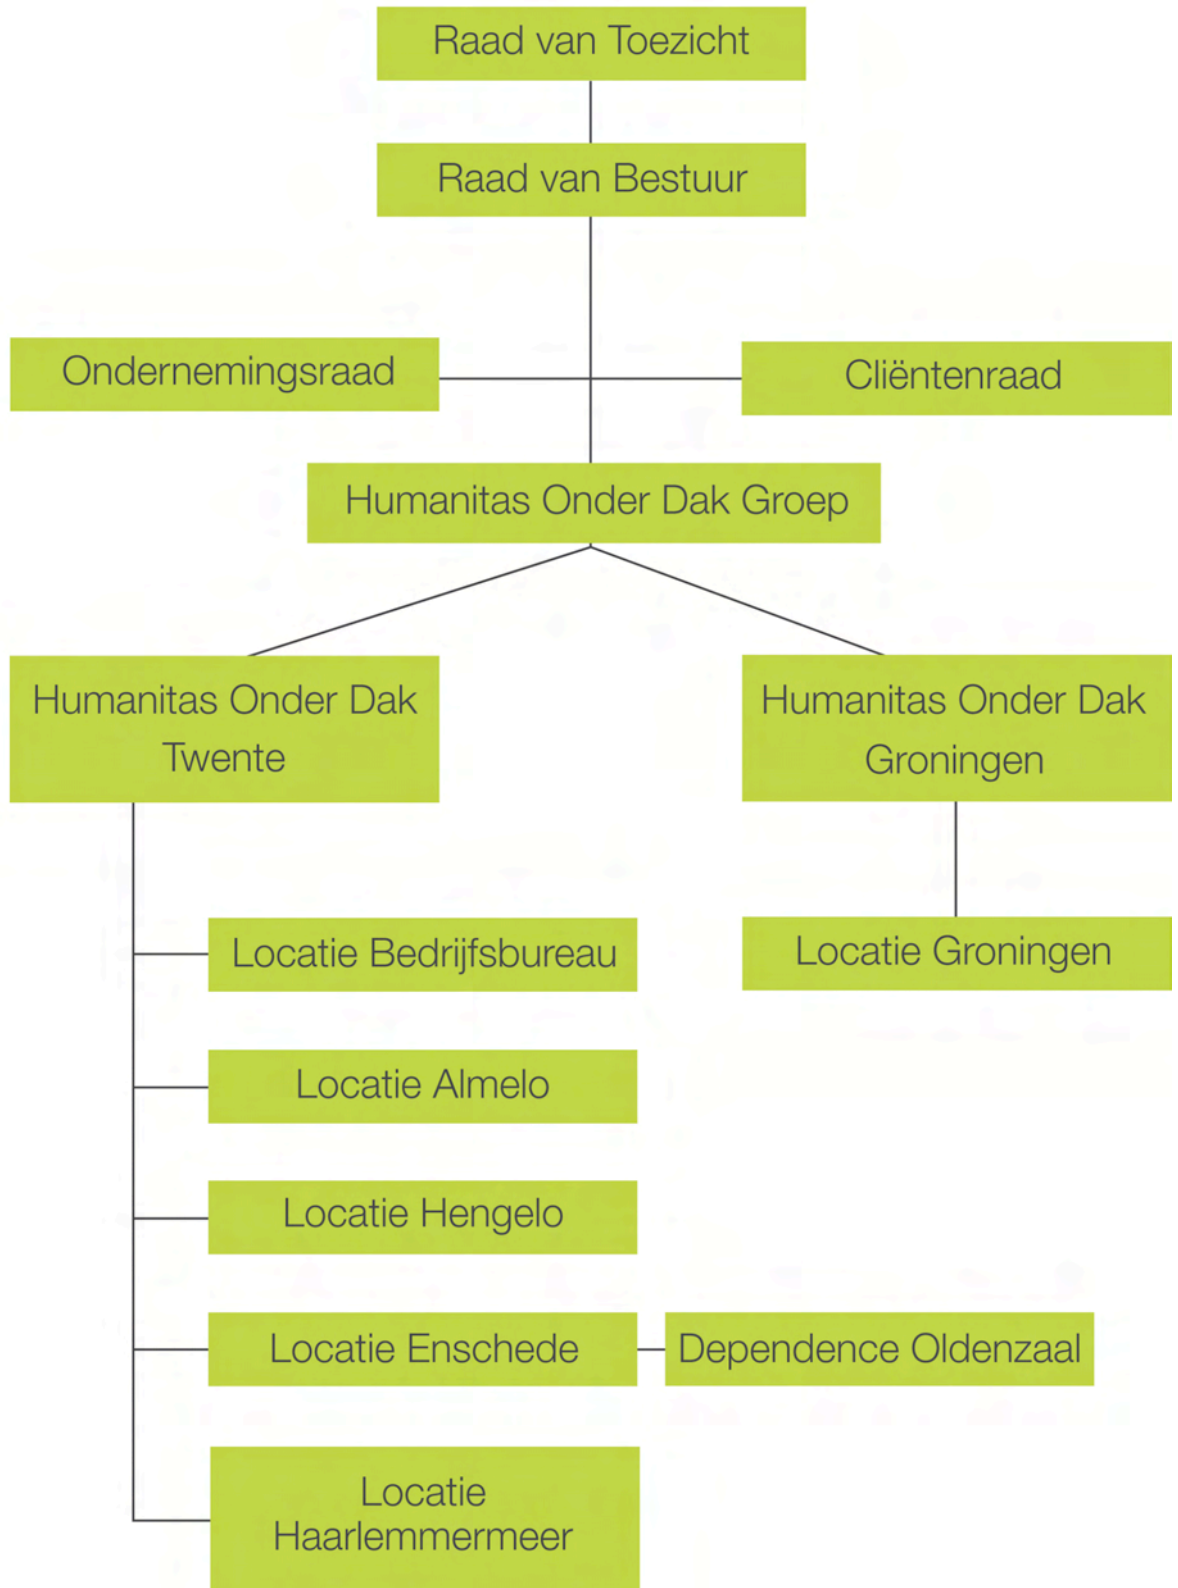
Raad van Toezicht

Raad van Bestuur

Ondernemingsraad

Cliëntenraad

Humanitas Onder Dak Groep

Humanitas Onder Dak Twente

Humanitas Onder Dak Groningen

Locatie Bedrijfsbureau

Locatie Groningen

Locatie Almelo

Locatie Hengelo

Locatie Enschede

Dependence Oldenzaal

Locatie Haarlemmermeer